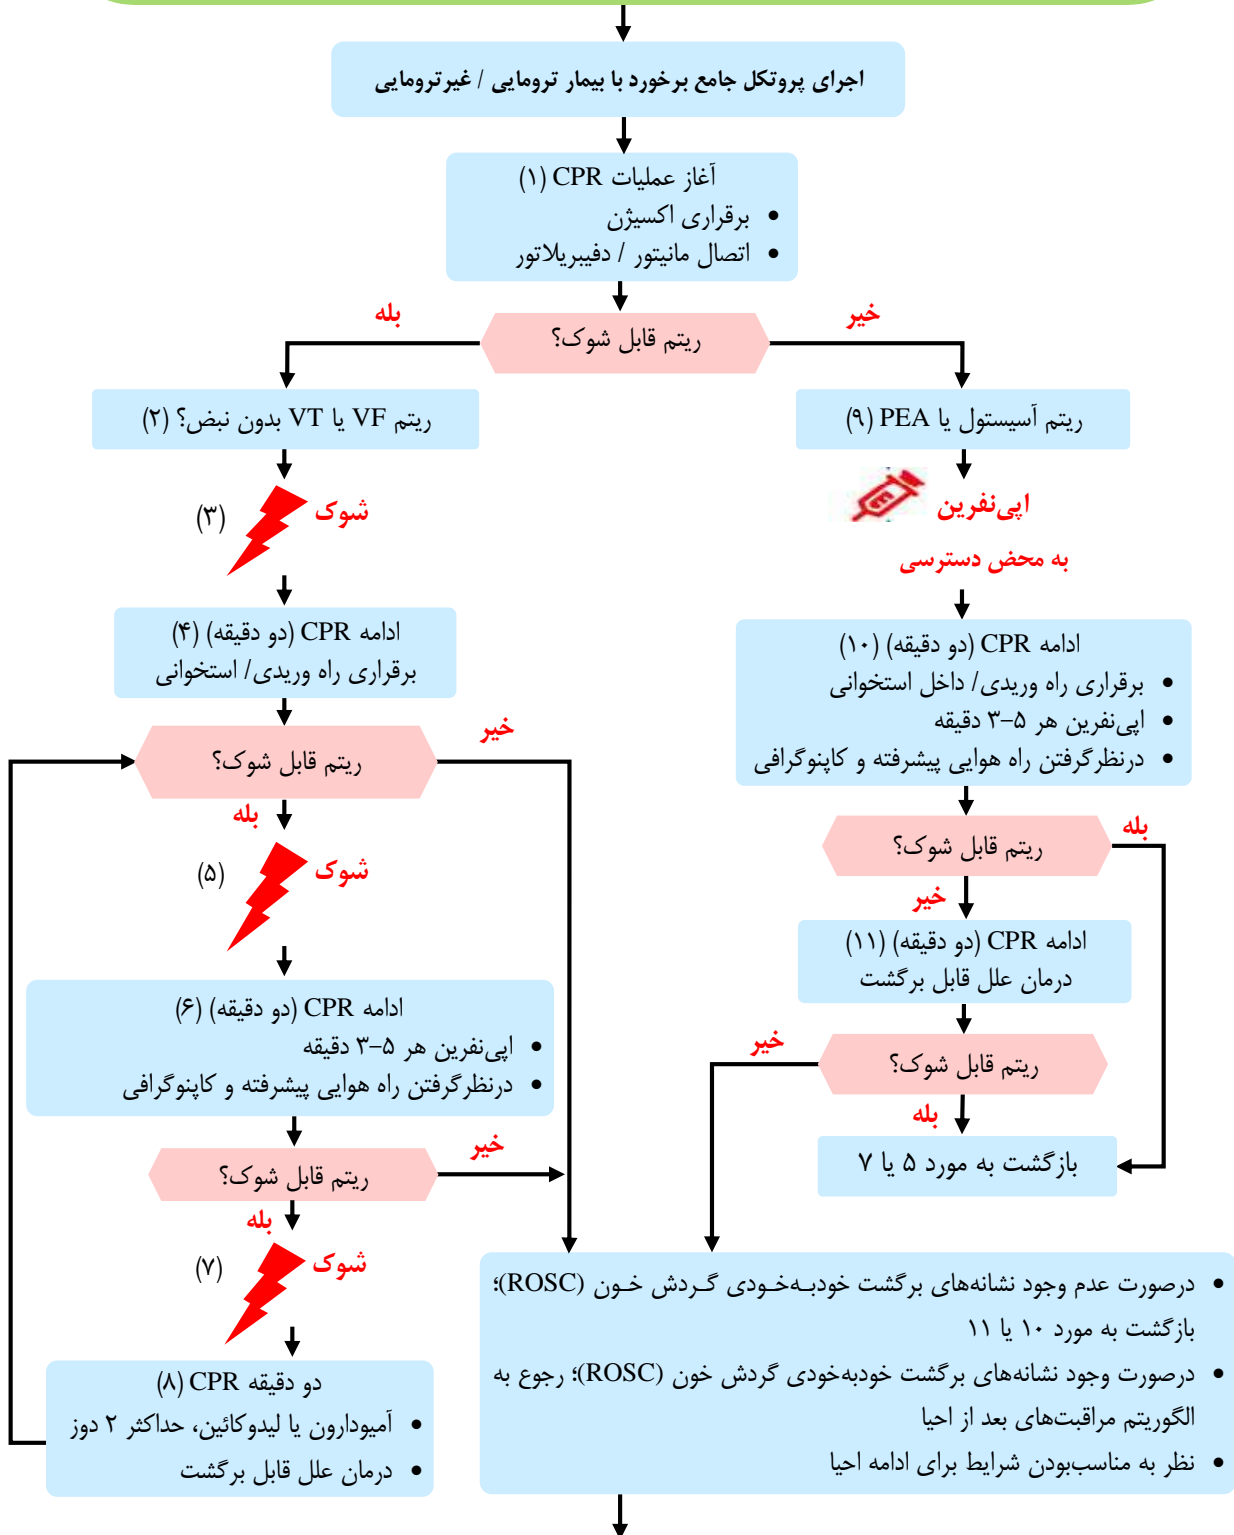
اجرای پروتکل جامع برخورد با بیمار ترومایی / غیرترومایی

آغاز عملیات CPR (۱)
• برقراری اکسیژن
• اتصال مانیتور / دفیبریلاتور

ریتم قابل شوک؟

بله

خیر

ریتم VF یا VT بدون نبض؟ (۲)

(۳) شوک

ادامه CPR (دو دقیقه) (۴)
برقراری راه وریدی/ استخوانی

ریتم قابل شوک؟

خیر

بله

(۵) شوک

ادامه CPR (دو دقیقه) (۶)
• اپی‌نفرین هر ۵-۳ دقیقه
• درنظرگرفتن راه هوایی پیشرفته و کاپنوگرافی

ریتم قابل شوک؟

خیر

بله

(۷) شوک

دو دقیقه CPR (۸)
• آمیودارون یا لیدوکائین، حداکثر ۲ دوز
• درمان علل قابل برگشت

ریتم آسیستول یا PEA (۹)

اپی‌نفرین
به محض دسترسی

ادامه CPR (دو دقیقه) (۱۰)
• برقراری راه وریدی/ داخل استخوانی
• اپی‌نفرین هر ۵-۳ دقیقه
• درنظرگرفتن راه هوایی پیشرفته و کاپنوگرافی

ریتم قابل شوک؟

بله

خیر

ادامه CPR (دو دقیقه) (۱۱)
درمان علل قابل برگشت

خیر

ریتم قابل شوک؟

بله

بازگشت به مورد ۵ یا ۷

• درصورت عدم وجود نشانه‌های برگشت خودبه‌خودی گردش خون (ROSC)؛ بازگشت به مورد ۱۰ یا ۱۱
• درصورت وجود نشانه‌های برگشت خودبه‌خودی گردش خون (ROSC)؛ رجوع به الگوریتم مراقبت‌های بعد از احیا
• نظر به مناسب‌بودن شرایط برای ادامه احیا